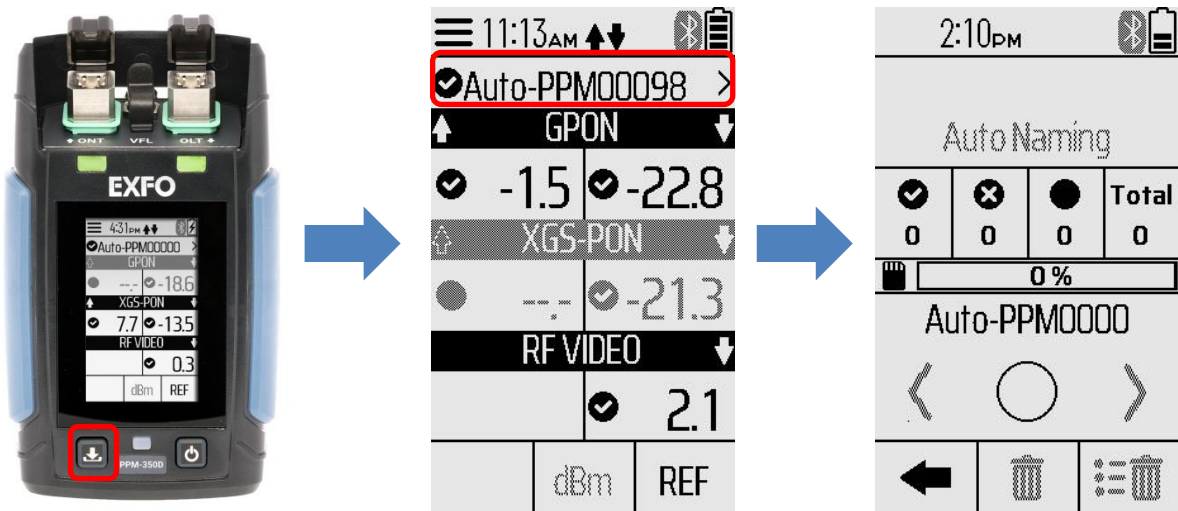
ONT VFL OLT

EXFO

4:31PM

Auto-PPM00000 >

GPON

-.- -18.6

XGS-PON

7.7 -13.5

RF VIDEO

0.3

dBm REF

PPM-350D

11:13AM

Auto-PPM00098 >

GPON

-1.5 -22.8

XGS-PON

-.- -21.3

RF VIDEO

2.1

dBm REF

2:10PM

Auto Naming

| | | | Total |
|---|---|---|---|
| 0 | 0 | 0 | 0 |

0 %

Auto-PPM0000